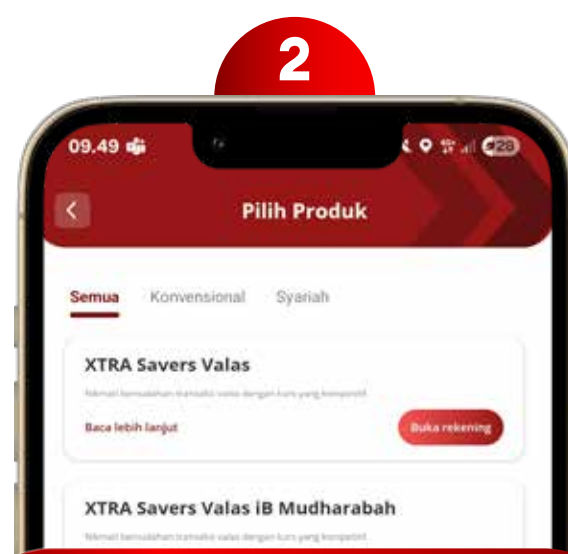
2

09.49

28

Pilih Produk

Semua Konvensional Syariah

XTRA Savers Valas

Nikmati kemudahan transaksi valas dengan kurs yang kompetitif.

Baca lebih lanjut

Buka rekening

XTRA Savers Valas iB Mudharabah

Nikmati kemudahan transaksi valas dengan kurs yang kompetitif.